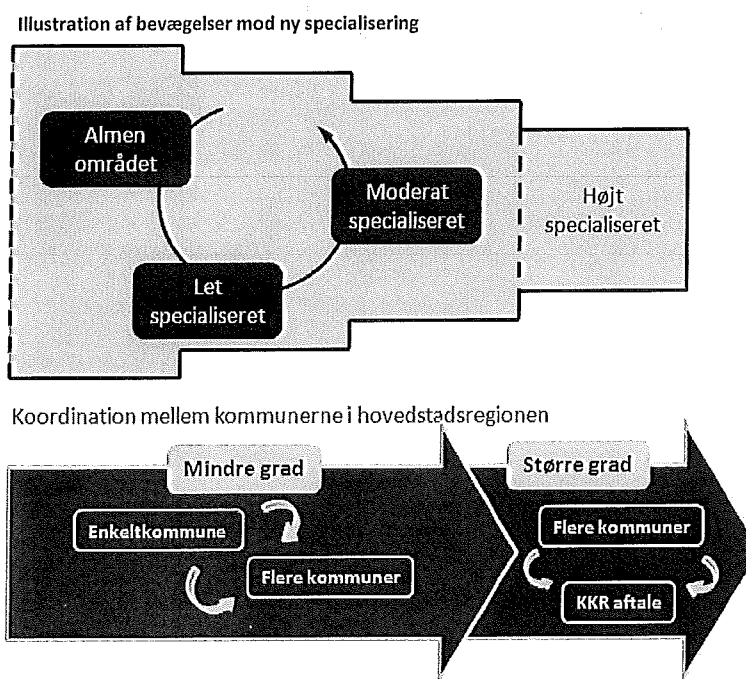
Illustration af bevægelser mod ny specialisering

Almen området

Moderat specialiseret

Højt specialiseret

Let specialiseret

Koordination mellem kommunerne i hovedstadsregionen

Mindre grad

Enkeltkommune

Flere kommuner

Større grad

Flere kommuner

KKR aftale